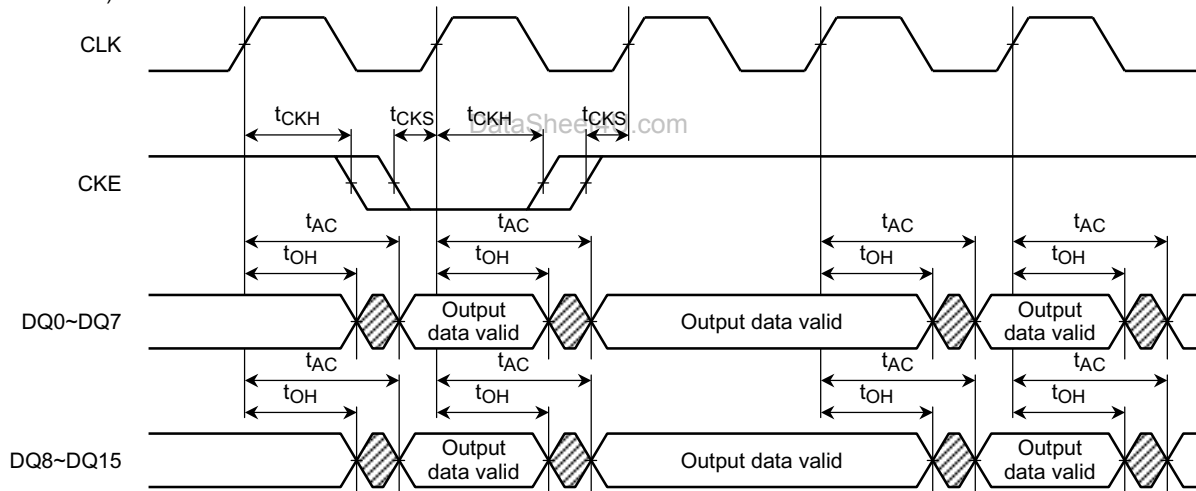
CLK

$t_{CKH}$ $t_{CKS}$ $t_{CKH}$ $t_{CKS}$

DataSheet4U.com

CKE

$t_{AC}$ $t_{AC}$ $t_{AC}$ $t_{AC}$

$t_{OH}$ $t_{OH}$ $t_{OH}$ $t_{OH}$

DQ0~DQ7

Output data valid

Output data valid

Output data valid

$t_{AC}$ $t_{AC}$ $t_{AC}$ $t_{AC}$

$t_{OH}$ $t_{OH}$ $t_{OH}$ $t_{OH}$

DQ8~DQ15

Output data valid

Output data valid

Output data valid